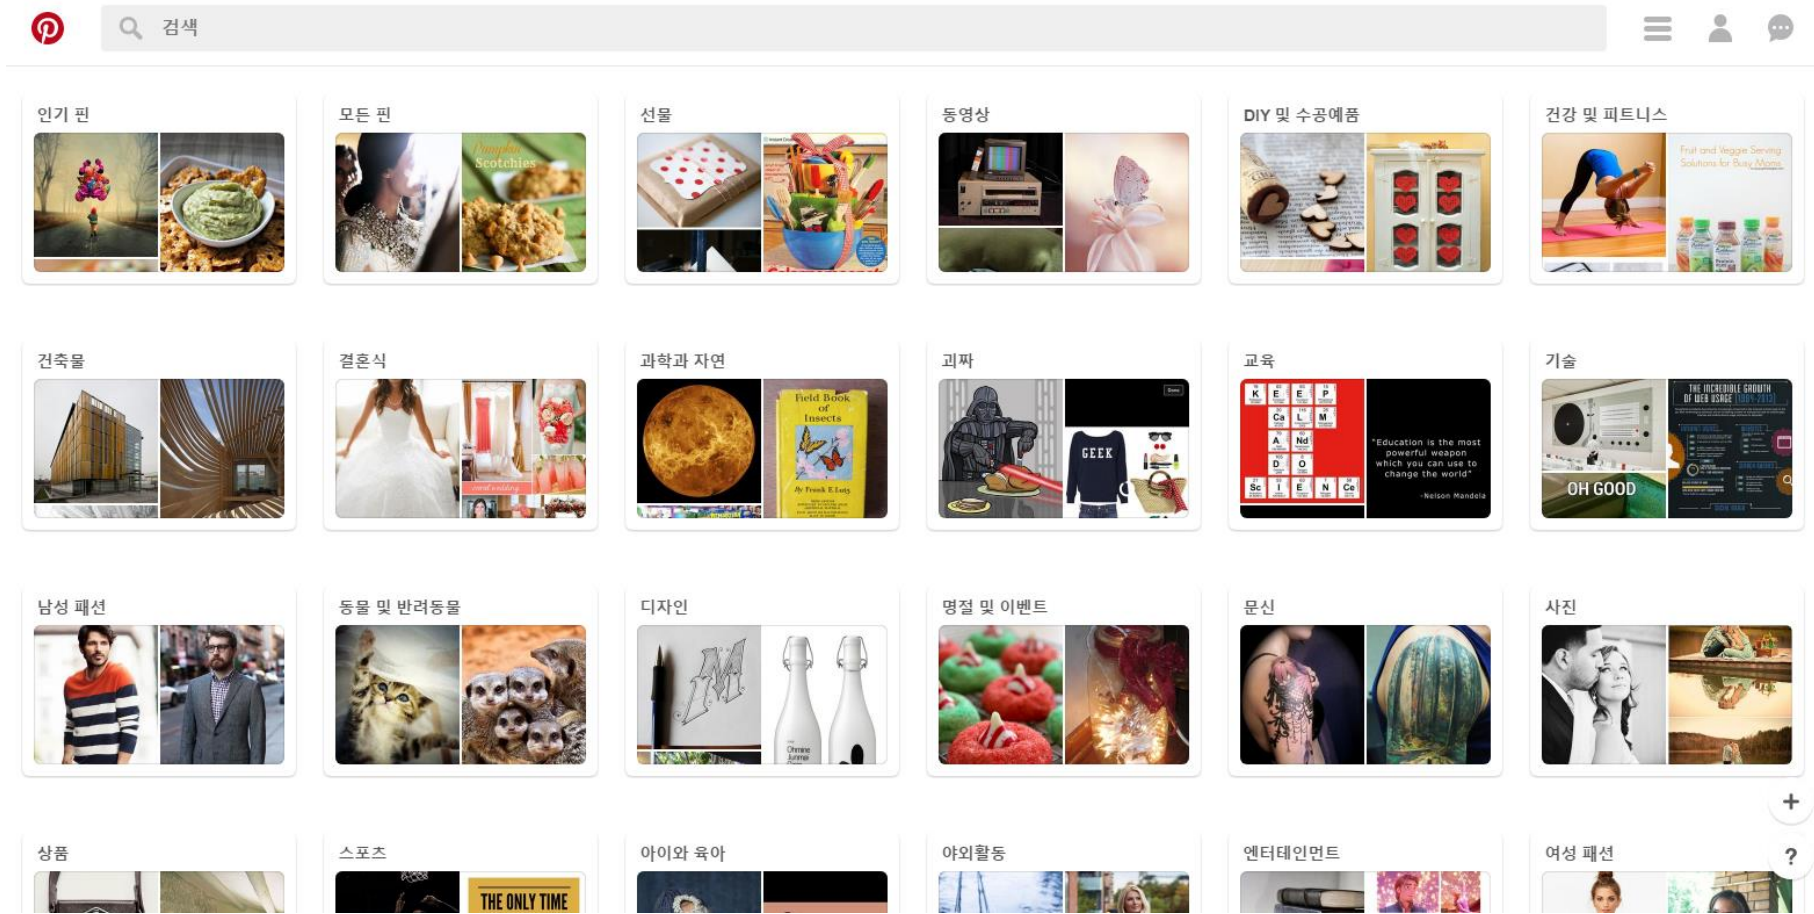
검색

인기 핀

모든 핀

Pumpkin Scotchies

선물

동영상

DIY 및 수공예품

건강 및 피트니스

Fruit and Veggie Serving Solutions for Busy Moms

건축물

결혼식

과학과 자연

Field Book of Insects

By Frank E. Lutz

괴짜

GEEK

교육

K E E P
Ca M
A Nd
D O
Sc I E N Ce

"Education is the most powerful weapon which you can use to change the world"
-Nelson Mandela

기술

OH GOOD

THE INCREDIBLE GROWTH OF WEB USAGE

남성 패션

동물 및 반려동물

디자인

명절 및 이벤트

문신

사진

상품

스포츠

THE ONLY TIME

아이와 육아

야외활동

엔터테인먼트

여성 패션

+

?